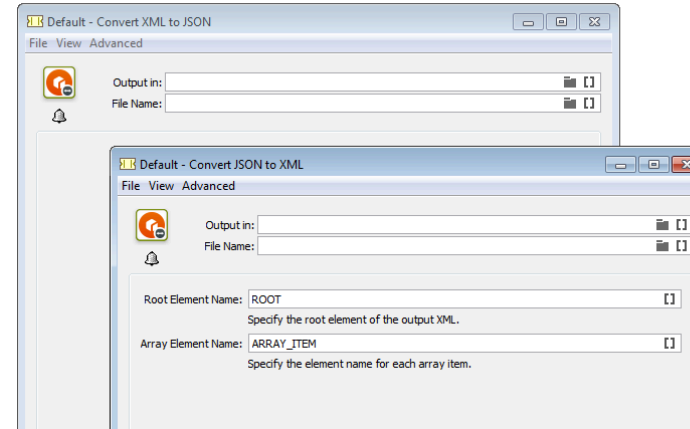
Default - Convert XML to JSON

File View Advanced

Output in: []

File Name: []

Default - Convert JSON to XML

File View Advanced

Output in: []

File Name: []

Root Element Name: ROOT []

Specify the root element of the output XML.

Array Element Name: ARRAY_ITEM []

Specify the element name for each array item.